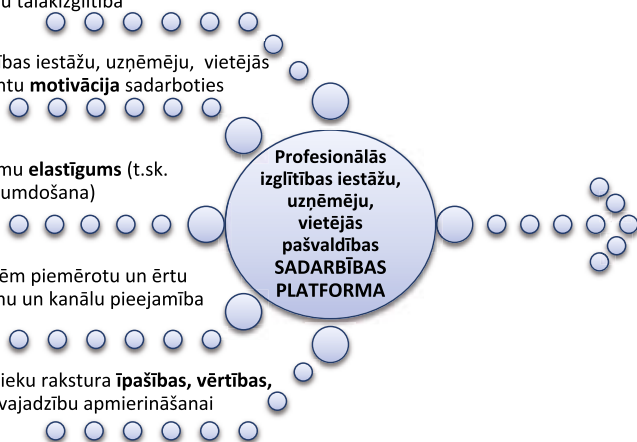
u tālākizglītība

ības iestāžu, uzņēmēju, vietējās ntu **motivācija** sadarboties

mu **elastīgums** (t.sk. umdošana)

ēm piemērotu un ērtu mu un kanālu pieejamība

ieku rakstura **īpašības, vērtības,** vajadzību apmierināšanai

**Profesionālās izglītības iestāžu, uzņēmēju, vietējās pašvaldības SADARBĪBAS PLATFORMA**